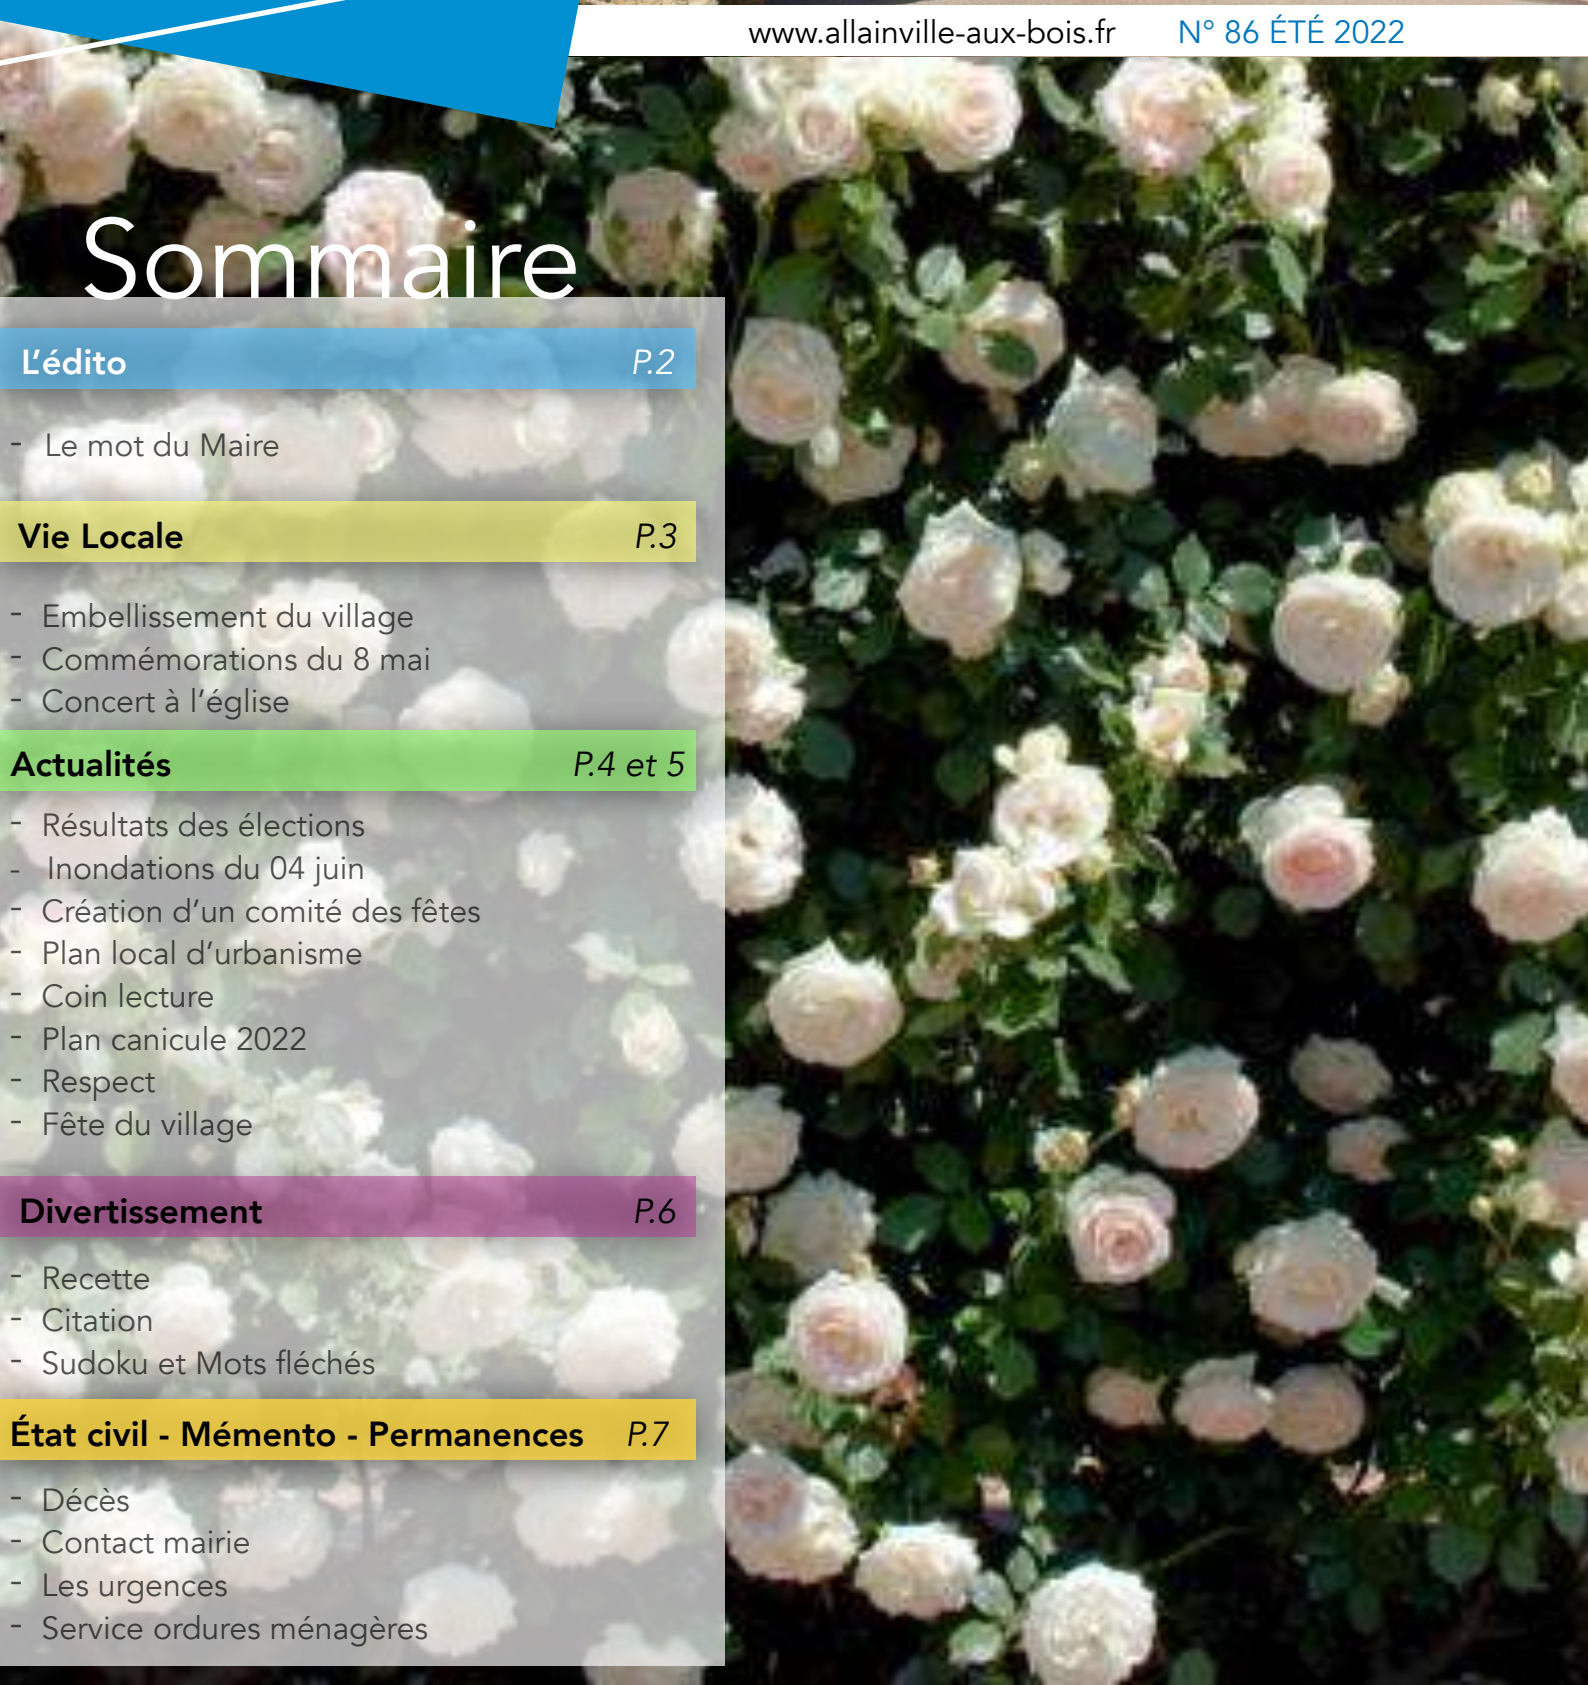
www.allainville-aux-bois.fr N° 86 ÉTÉ 2022

Sommaire

L'édito P.2

- Le mot du Maire

Vie Locale P.3

- Embellissement du village
- Commémorations du 8 mai
- Concert à l'église

Actualités P.4 et 5

- Résultats des élections
- Inondations du 04 juin
- Création d'un comité des fêtes
- Plan local d'urbanisme
- Coin lecture
- Plan canicule 2022
- Respect
- Fête du village

Divertissement P.6

- Recette
- Citation
- Sudoku et Mots fléchés

État civil - Mémento - Permanences P.7

- Décès
- Contact mairie
- Les urgences
- Service ordures ménagères